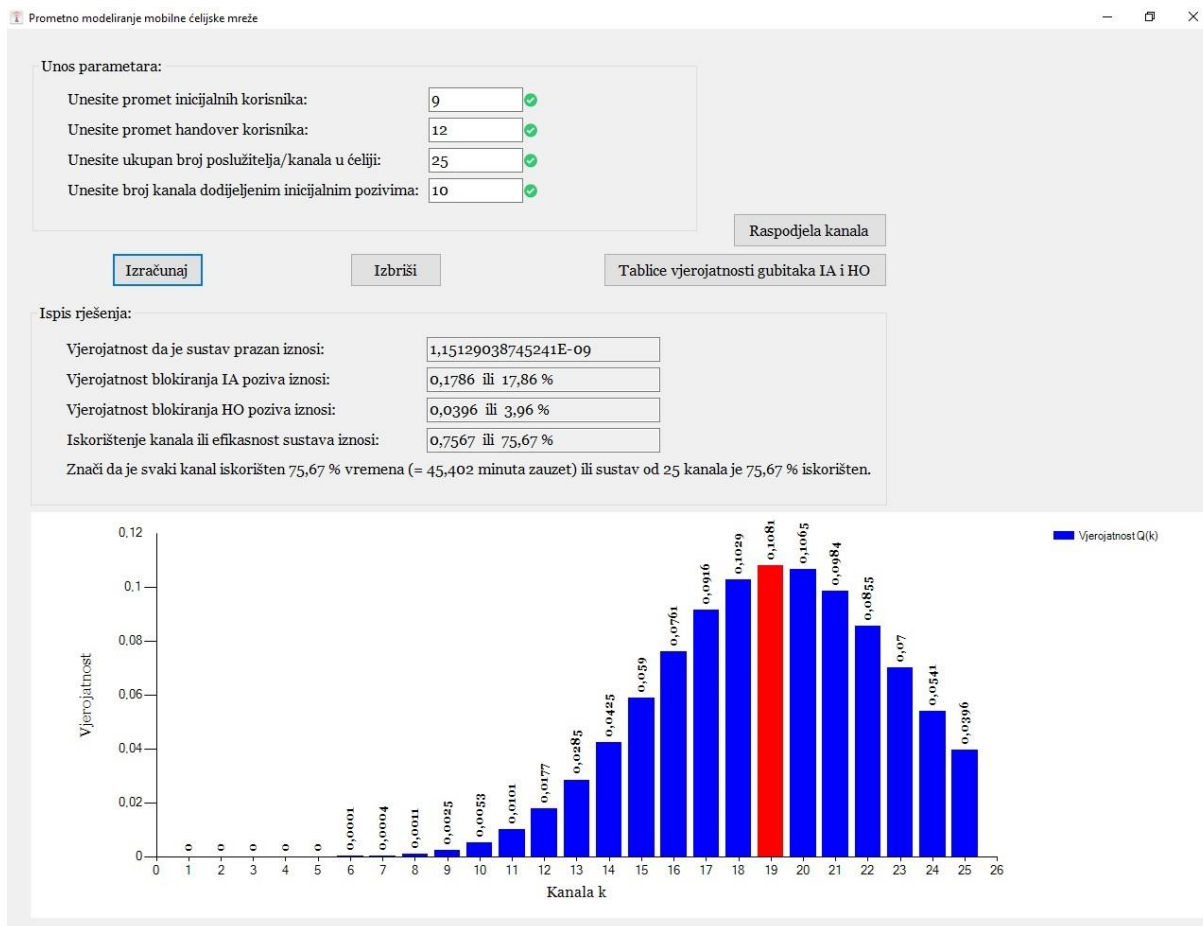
Prometno modeliranje mobilne ćelijske mreže

Unos parametara:

Unesite promet inicijalnih korisnika: 9

Unesite promet handover korisnika: 12

Unesite ukupan broj poslužitelja/kanala u ćeliji: 25

Unesite broj kanala dodijeljenim inicijalnim pozivima: 10

Raspodjela kanala

Izračunaj

Izbriši

Tablice vjerojatnosti gubitaka IA i HO

Ispis rješenja:

Vjerojatnost da je sustav prazan iznosi: 1,15129038745241E-09

Vjerojatnost blokiranja IA poziva iznosi: 0,1786 ili 17,86 %

Vjerojatnost blokiranja HO poziva iznosi: 0,0396 ili 3,96 %

Iskorištenje kanala ili efikasnost sustava iznosi: 0,7567 ili 75,67 %

Znači da je svaki kanal iskorišten 75,67 % vremena (= 45,402 minuta zauzet) ili sustav od 25 kanala je 75,67 % iskorišten.

Vjerojatnost Q(k)

Vjerojatnost

0,12
0,1
0,08
0,06
0,04
0,02
0

0 0 0 0 0 0,0001 0,0004 0,0011 0,0025 0,0053 0,0101 0,0177 0,0285 0,0425 0,059 0,0761 0,0916 0,1029 0,1081 0,1065 0,0984 0,0855 0,07 0,0541 0,0396

0 1 2 3 4 5 6 7 8 9 10 11 12 13 14 15 16 17 18 19 20 21 22 23 24 25 26

Kanala k